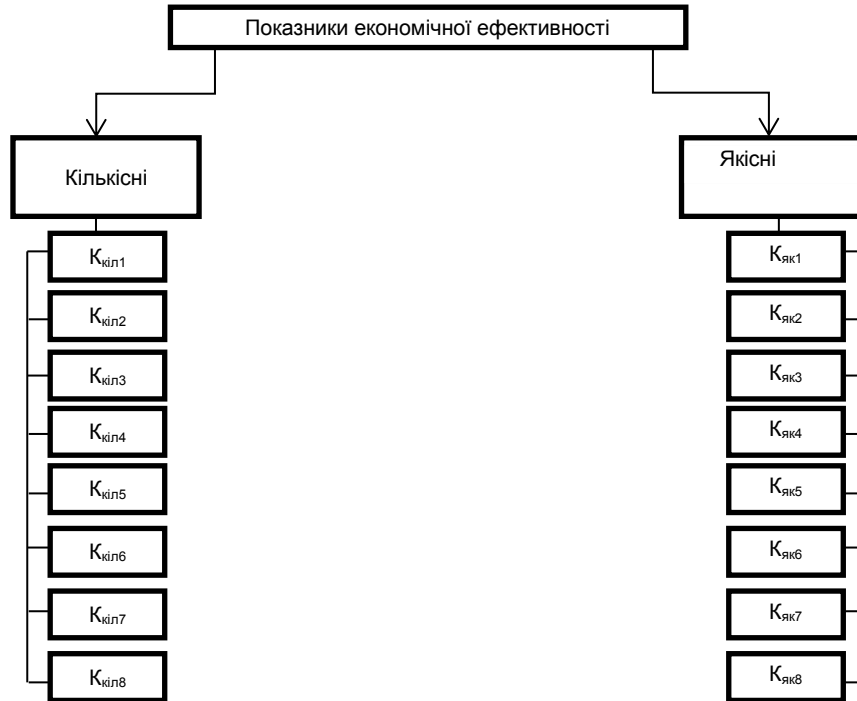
Показники економічної ефективності

Кількісні

$К_{кіл1}$

$К_{кіл2}$

$К_{кіл3}$

$К_{кіл4}$

$К_{кіл5}$

$К_{кіл6}$

$К_{кіл7}$

$К_{кіл8}$

Якісні

$К_{як1}$

$К_{як2}$

$К_{як3}$

$К_{як4}$

$К_{як5}$

$К_{як6}$

$К_{як7}$

$К_{як8}$